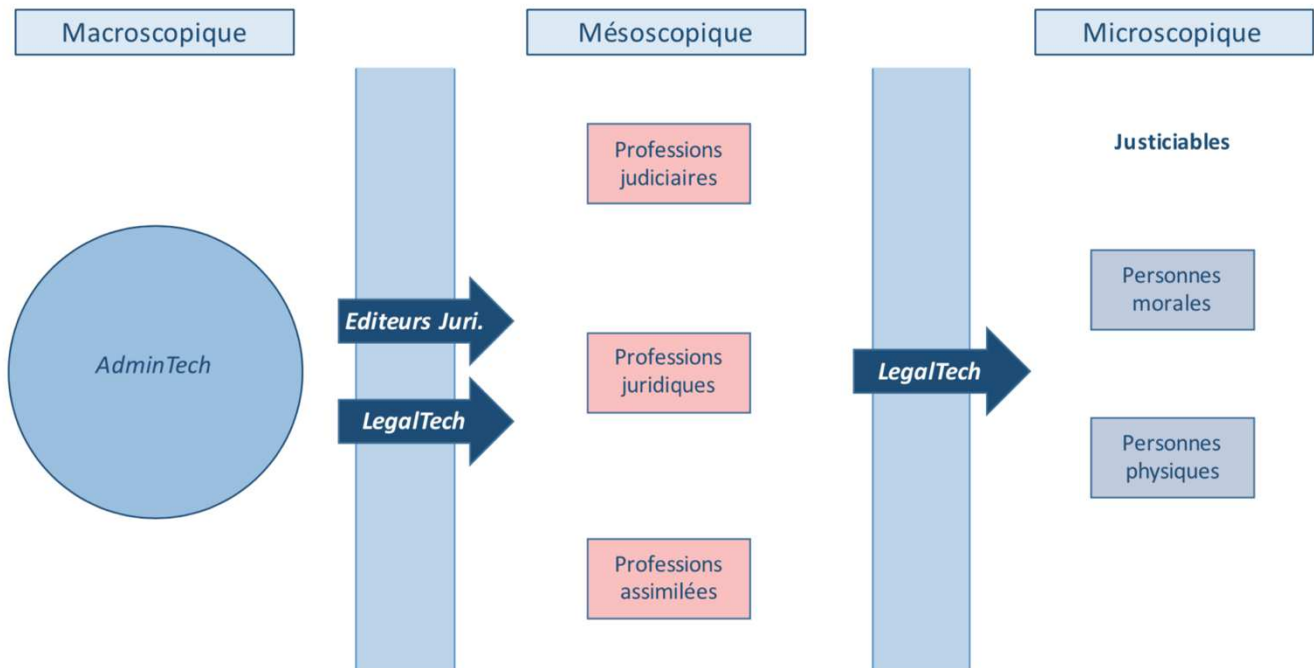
Macroscopique

Mésoscopique

Microscopique

Professions judiciaires

Justiciables

AdminTech

Editeurs Juri.

LegalTech

Professions juridiques

LegalTech

Personnes morales

Personnes physiques

Professions assimilées